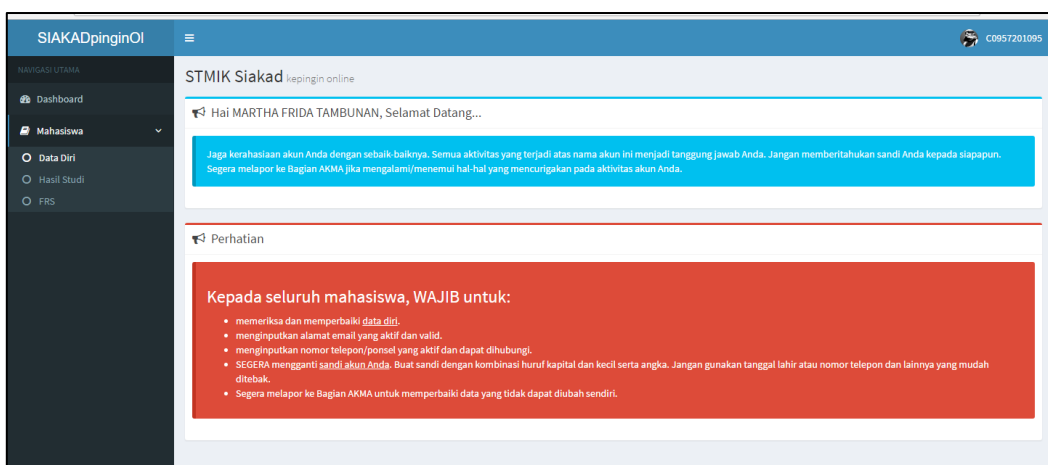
SIAKADpinginOl

≡

C0957201095

NAVIGASI UTAMA

Dashboard

Mahasiswa

Data Diri

Hasil Studi

FRS

STMIK Siakad kepingin online

Hai MARTHA FRIDA TAMBUNAN, Selamat Datang...

Jaga kerahasiaan akun Anda dengan sebaik-baiknya. Semua aktivitas yang terjadi atas nama akun ini menjadi tanggung jawab Anda. Jangan memberitahukan sandi Anda kepada siapapun. Segera melapor ke Bagian AKMA jika mengalami/menemui hal-hal yang mencurigakan pada aktivitas akun Anda.

Perhatian

Kepada seluruh mahasiswa, WAJIB untuk:

- memeriksa dan memperbaiki data diri.
- menginputkan alamat email yang aktif dan valid.
- menginputkan nomor telepon/ponsel yang aktif dan dapat dihubungi.
- SEGERA mengganti sandi akun Anda. Buat sandi dengan kombinasi huruf kapital dan kecil serta angka. Jangan gunakan tanggal lahir atau nomor telepon dan lainnya yang mudah ditebak.
- Segera melapor ke Bagian AKMA untuk memperbaiki data yang tidak dapat diubah sendiri.